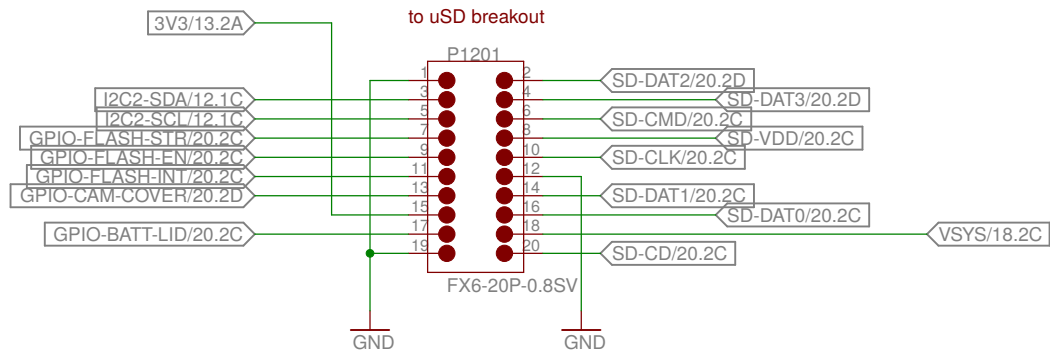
3V3/13.2A

to uSD breakout

P1201

I2C2-SDA/12.1C
I2C2-SCL/12.1C
GPIO-FLASH-STR/20.2C
GPIO-FLASH-EN/20.2C
GPIO-FLASH-INT/20.2C
GPIO-CAM-COVER/20.2D
GPIO-BATT-LID/20.2C

1
3
5
7
9
11
13
15
17
19

2
4
6
8
10
12
14
16
18
20

SD-DAT2/20.2D
SD-DAT3/20.2D
SD-CMD/20.2C
SD-VDD/20.2C
SD-CLK/20.2C
SD-DAT1/20.2C
SD-DAT0/20.2C
VSYS/18.2C
SD-CD/20.2C

FX6-20P-0.8SV

GND
GND